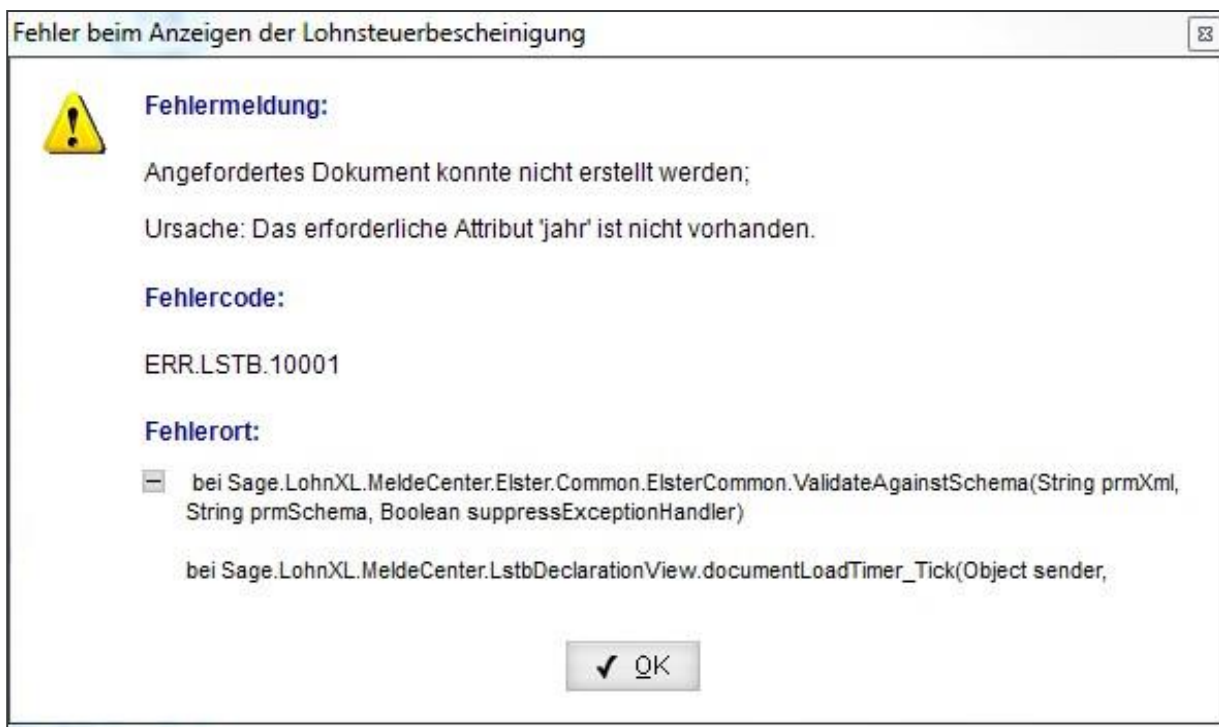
Fehler beim Anzeigen der Lohnsteuerbescheinigung

Fehlermeldung:

Angefordertes Dokument konnte nicht erstellt werden;

Ursache: Das erforderliche Attribut 'jahr' ist nicht vorhanden.

Fehlercode:

ERR.LSTB.10001

Fehlerort:

bei Sage.LohnXL.MeldeCenter.Elster.Common.ElsterCommon.ValidateAgainstSchema(String prmXml, String prmSchema, Boolean suppressExceptionHandler)

bei Sage.LohnXL.MeldeCenter.LstbDeclarationView.documentLoadTimer_Tick(Object sender,

✔ OK